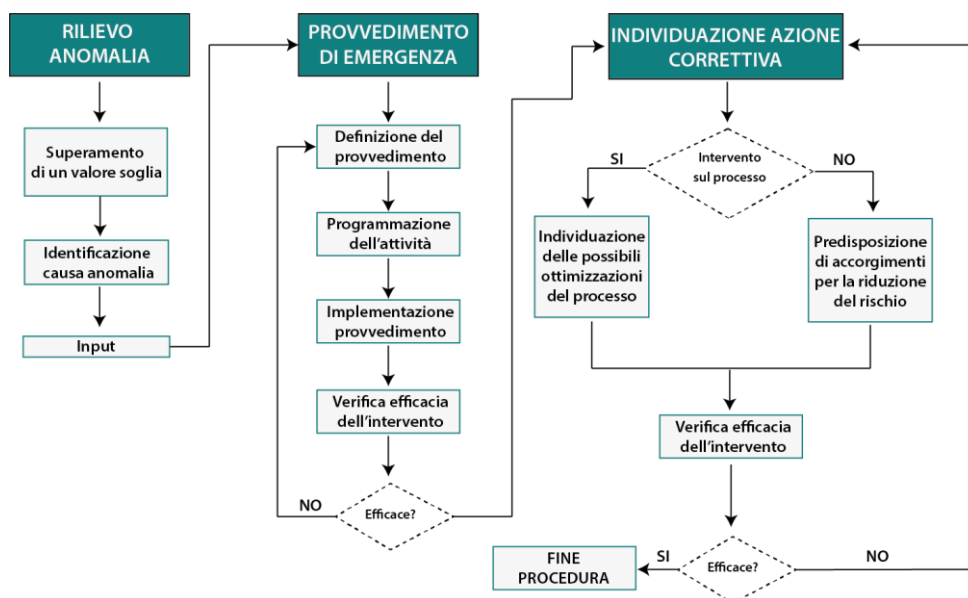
RILIEVO ANOMALIA

Superamento di un valore soglia

Identificazione causa anomalia

Input

PROVVEDIMENTO DI EMERGENZA

Definizione del provvedimento

Programmazione dell'attività

Implementazione provvedimento

Verifica efficacia dell'intervento

NO

Efficace?

INDIVIDUAZIONE AZIONE CORRETTIVA

SI

Intervento sul processo

NO

Individuazione delle possibili ottimizzazioni del processo

Predisposizione di accorgimenti per la riduzione del rischio

Verifica efficacia dell'intervento

FINE PROCEDURA

SI

Efficace?

NO